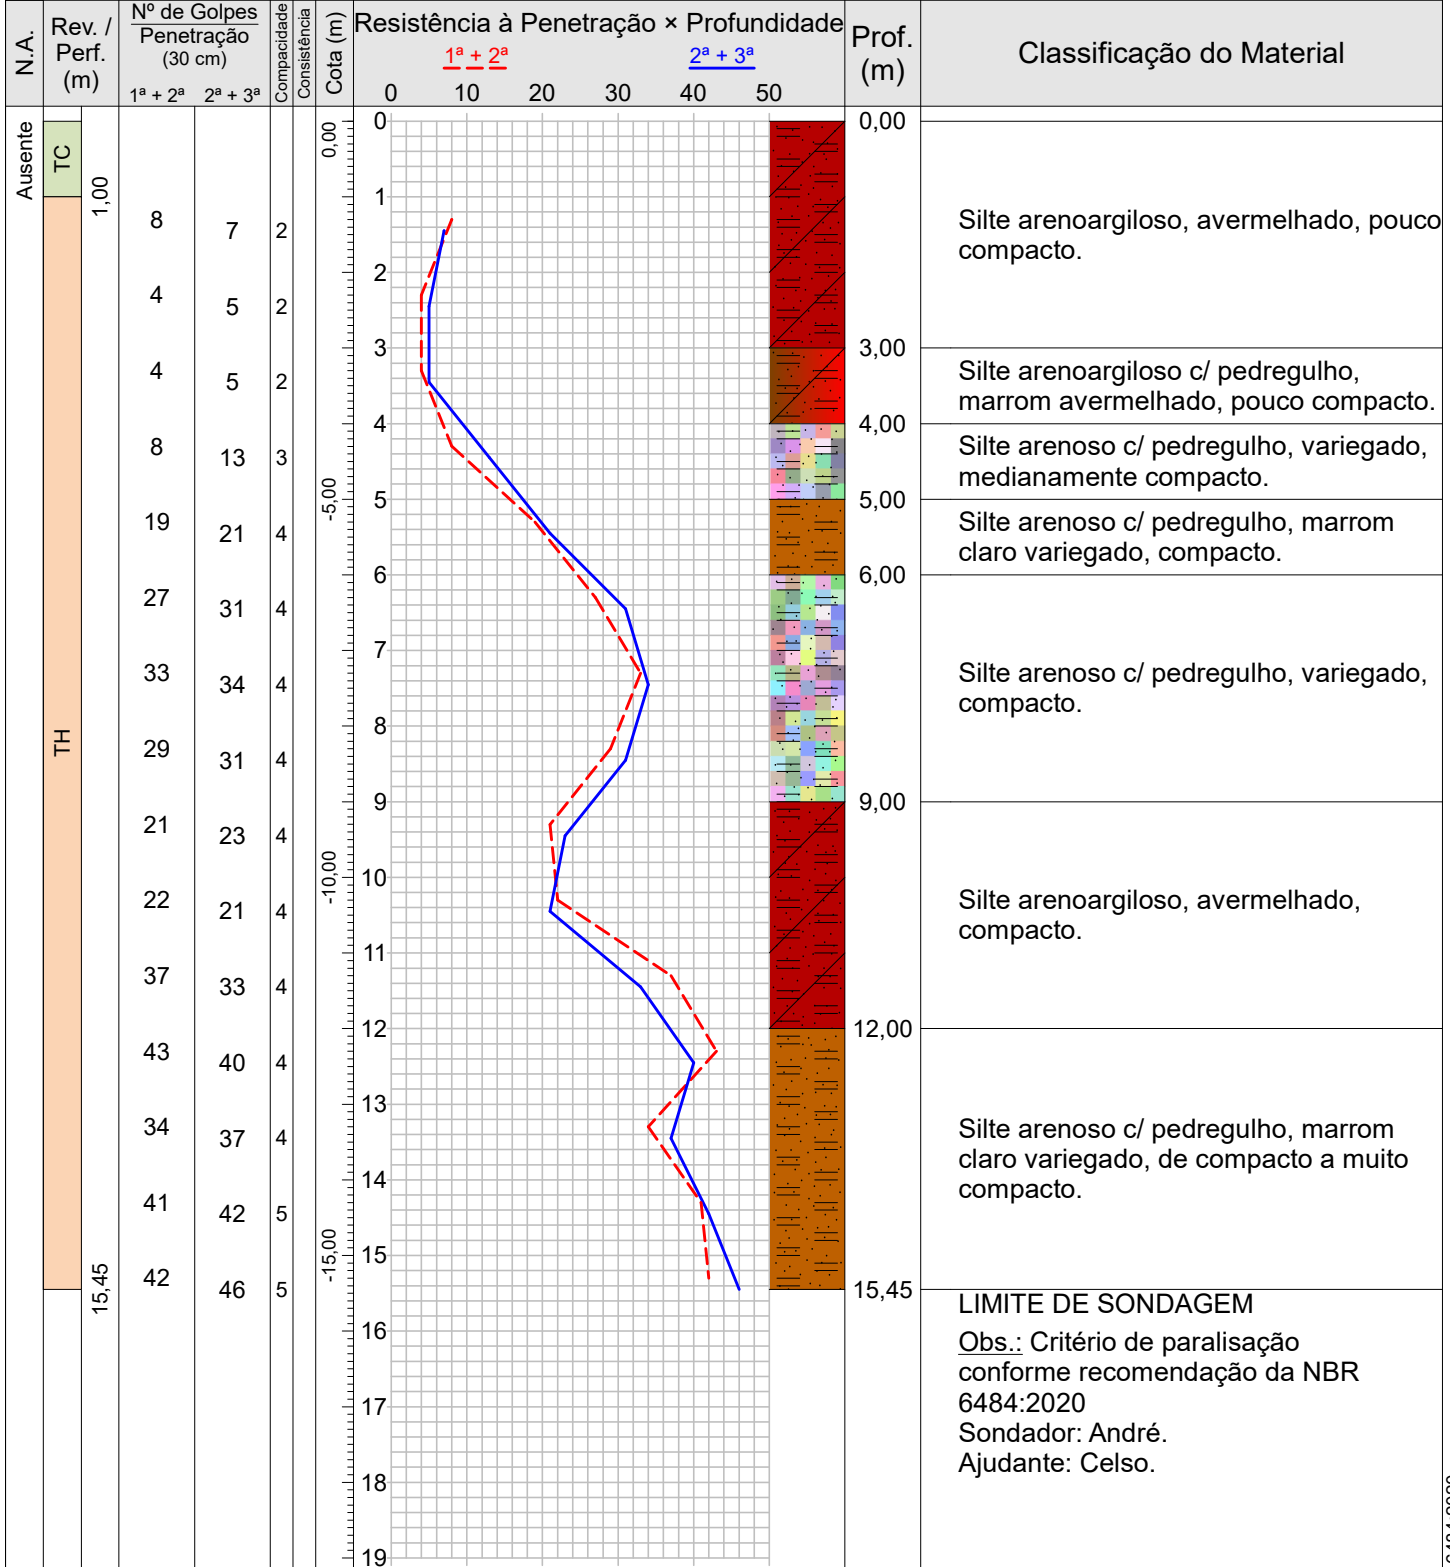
| N.A. | Rev. / Perf. (m) | Nº de Golpes Penetração (30 cm) 1ª + 2ª | 2ª + 3ª | Compacidade | Consistência | Cota (m) | Resistência à Penetração × Profundidade | Prof. (m) | Classificação do Material |
|---|---|---|---|---|---|---|---|---|---|
| Ausente | TC 1,00 | 8 | 7 | 2 | | 0,00 | | 0,00 | Silte arenoargiloso, avermelhado, pouco compacto. |
| | | 4 | 5 | 2 | | | | | |
| | | 4 | 5 | 2 | | | | 3,00 | Silte arenoargiloso c/ pedregulho, marrom avermelhado, pouco compacto. |
| | | 8 | 13 | 3 | | | | 4,00 | Silte arenoso c/ pedregulho, variegado, medianamente compacto. |
| | | 19 | 21 | 4 | | -5,00 | | 5,00 | Silte arenoso c/ pedregulho, marrom claro variegado, compacto. |
| | | 27 | 31 | 4 | | | | 6,00 | Silte arenoso c/ pedregulho, variegado, compacto. |
| | TH | 33 | 34 | 4 | | | | | |
| | | 29 | 31 | 4 | | | | | |
| | | 21 | 23 | 4 | | | | 9,00 | Silte arenoargiloso, avermelhado, compacto. |
| | | 22 | 21 | 4 | | -10,00 | | | |
| | | 37 | 33 | 4 | | | | | |
| | | 43 | 40 | 4 | | | | 12,00 | Silte arenoso c/ pedregulho, marrom claro variegado, de compacto a muito compacto. |
| | | 34 | 37 | 4 | | | | | |
| | | 41 | 42 | 5 | | -15,00 | | | |
| | 15,45 | 42 | 46 | 5 | | | | 15,45 | LIMITE DE SONDAGEM |

1ª + 2ª  2ª + 3ª
0 10 20 30 40 50
0 1 2 3 4 5 6 7 8 9 10 11 12 13 14 15 16 17 18 19

Obs.: Critério de paralisação conforme recomendação da NBR 6484:2020
Sondador: André.
Ajudante: Celso.